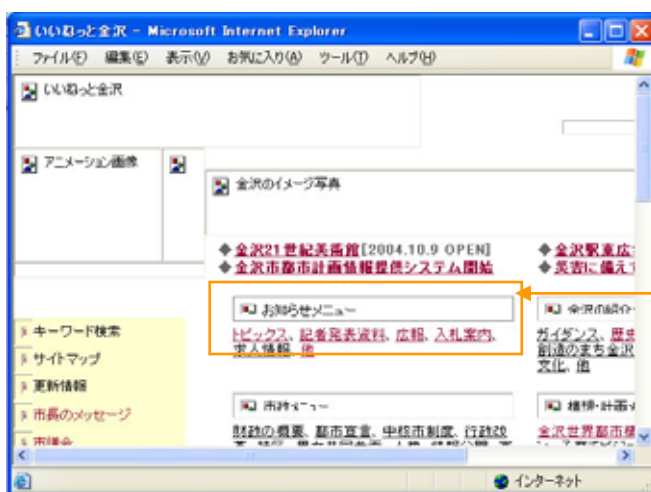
いいねっと金沢 - Microsoft Internet Explorer

ファイル(F) 編集(E) 表示(V) お気に入り(A) ツール(T) ヘルプ(H)

いいねっと金沢

アニメーション画像

金沢のイメージ写真

◆金沢21世紀美術館[2004.10.9 OPEN]
◆金沢市都市計画情報提供システム開始

◆金沢駅東広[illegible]
◆災害に備え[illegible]

お知らせメニュー

トピックス、記者発表資料、広報、入札案内、求人情報、他

金沢の紹介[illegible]

ガイダンス、歴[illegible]
創造のまち金沢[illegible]
文化、他

キーワード検索
サイトマップ
更新情報
市長のメッセージ
市議会

市政メニュー

財政の概要、基本計画、中核市制度、行政改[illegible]

積極・計画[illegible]

金沢世界都市構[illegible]

インターネット